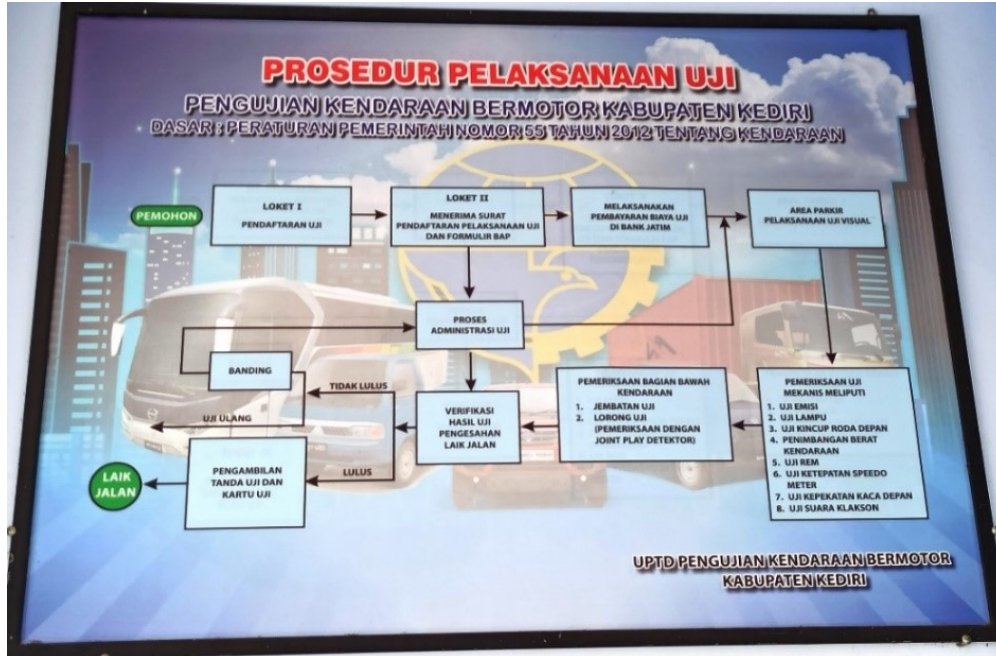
PROSEDUR PELAKSANAAN UJI

PENGUJIAN KENDARAAN BERMOTOR KABUPATEN KEDIRI

DASAR : PERATURAN PEMERINTAH NOMOR 55 TAHUN 2012 TENTANG KENDARAAN

PEMOHON

LOKET I
PENDAFTARAN UJI

LOKET II
MENERIMA SURAT PENDAFTARAN PELAKSANAAN UJI DAN FORMULIR BAP

MELAKSANAKAN PEMBAYARAN BIAYA UJI DI BANK JATIM

AREA PARKIR
PELAKSANAAN UJI VISUAL

PROSES ADMINISTRASI UJI

BANDING

TIDAK LULUS

UJI ULANG

VERIFIKASI HASIL UJI PENGESAHAN LAIK JALAN

PEMERIKSAAN BAGIAN BAWAH KENDARAAN
1. JEMBATAN UJI
2. LORONG UJI (PEMERIKSAAN DENGAN JOINT PLAY DETEKTOR)

PEMERIKSAAN UJI MEKANIS MELIPUTI
1. UJI EMISI
2. UJI LAMPU
3. UJI KINCUP RODA DEPAN
4. PENIMBANGAN BERAT KENDARAAN
5. UJI REM
6. UJI KETEPATAN SPEEDO METER
7. UJI KEPEKATAN KACA DEPAN
8. UJI SUARA KLAKSON

LULUS

LAIK JALAN

PENGAMBILAN TANDA UJI DAN KARTU UJI

UPTD PENGUJIAN KENDARAAN BERMOTOR KABUPATEN KEDIRI